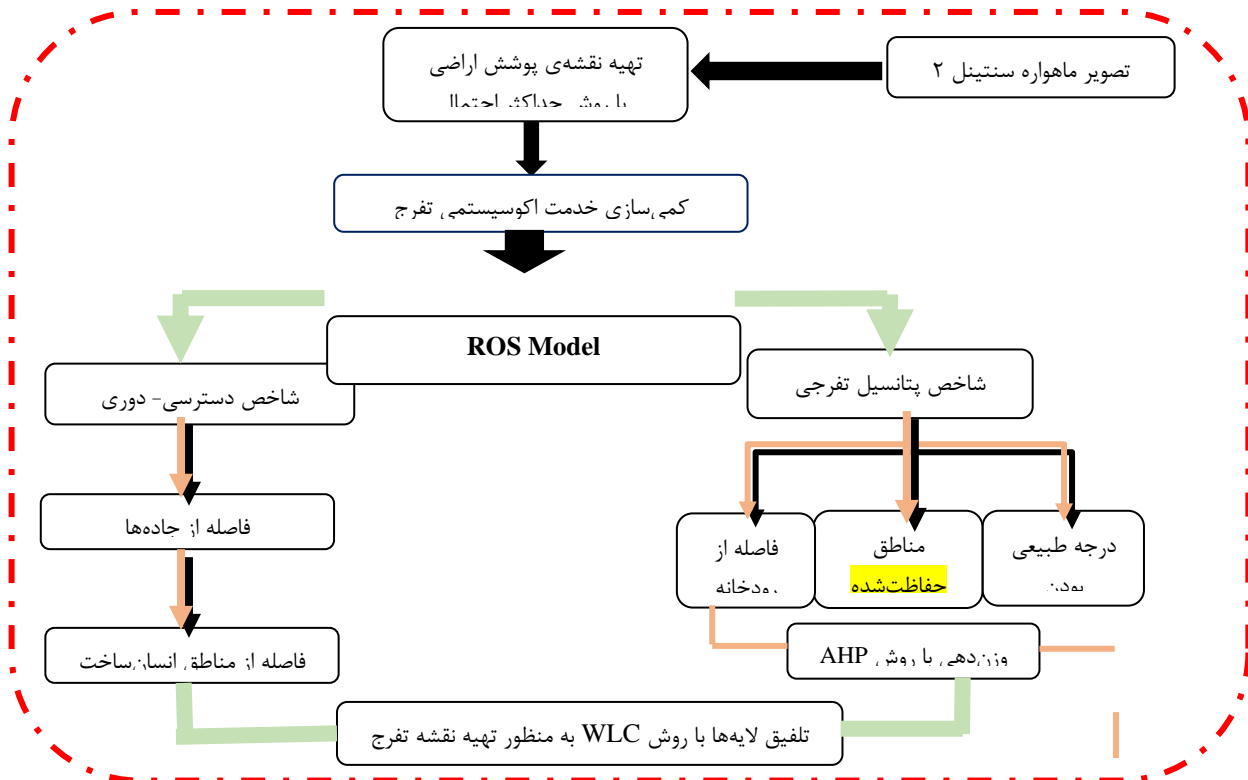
تصویر ماهواره سنتینل ۲

تهیه نقشه‌ی پوشش اراضی با روش حداکثر احتمال

کمی‌سازی خدمت اکوسیستمی تفرج

ROS Model

شاخص دسترسی- دوری

شاخص پتانسیل تفرجی

فاصله از جاده‌ها

فاصله از رودخانه

مناطق حفاظت‌شده

درجه طبیعی بودن

فاصله از مناطق انسان‌ساخت

وزن‌دهی با روش AHP

تلفیق لایه‌ها با روش WLC به منظور تهیه نقشه تفرج